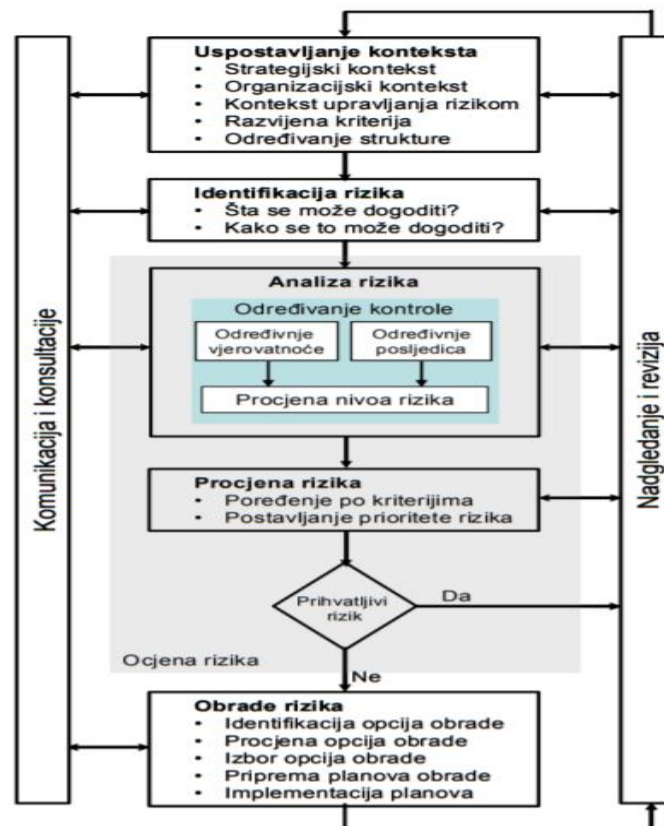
Komunikacija i konsultacije

Uspostavljanje konteksta
• Strategijski kontekst
• Organizacijski kontekst
• Kontekst upravljanja rizikom
• Razvijena kriterija
• Određivanje strukture

Identifikacija rizika
• Šta se može dogoditi?
• Kako se to može dogoditi?

Analiza rizika
Određivanje kontrole
Određivnje vjerovatnoće
Određivnje posljedica
Procjena nivoa rizika

Procjena rizika
• Poređenje po kriterijima
• Postavljanje prioritete rizika

Prihvatljivi rizik
Da
Ocjena rizika
Ne

Obrade rizika
• Identifikacija opcija obrade
• Procjena opcija obrade
• Izbor opcija obrade
• Priprema planova obrade
• Implementacija planova

Nadgledanje i revizija